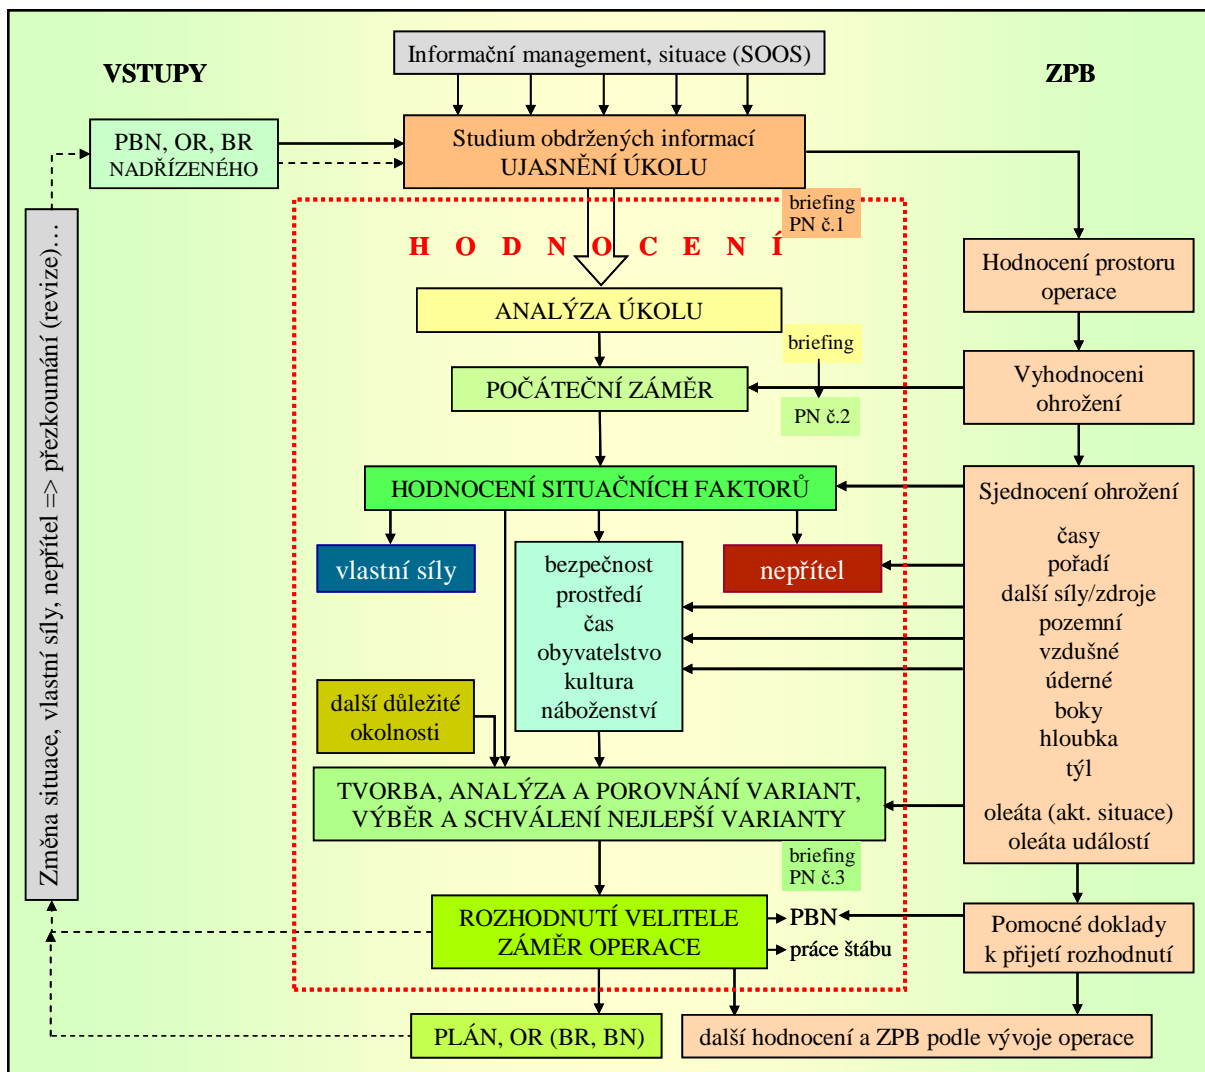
Informační management, situace (SOOS)

VSTUPY

ZPB

PBN, OR, BR
NADŘÍZENÉHO

Studium obdržených informací
UJASNĚNÍ ÚKOLU

briefing
PN č.1

H O D N O C E N Í

Hodnocení prostoru operace

ANALÝZA ÚKOLU

briefing

POČÁTEČNÍ ZÁMĚR

PN č.2

Vyhodnoceni ohrožení

HODNOCENÍ SITUAČNÍCH FAKTORŮ

Sjednocení ohrožení

časy
pořadí
další síly/zdroje
pozemní
vzdušné
úderné
boky
hloubka
týl

oleáta (akt. situace)
oleáta událostí

vlastní síly

bezpečnost
prostředí
čas
obyvatelstvo
kultura
náboženství

nepřítel

další důležité okolnosti

TVORBA, ANALÝZA A POROVNÁNÍ VARIANT,
VÝBĚR A SCHVÁLENÍ NEJLEPŠÍ VARIANTY

briefing
PN č.3

ROZHODNUTÍ VELITELE
ZÁMĚR OPERACE

PBN

práce štábu

Pomocné doklady k přijetí rozhodnutí

Změna situace, vlastní síly, nepřítel => přezkoumání (revize)...

PLÁN, OR (BR, BN)

další hodnocení a ZPB podle vývoje operace